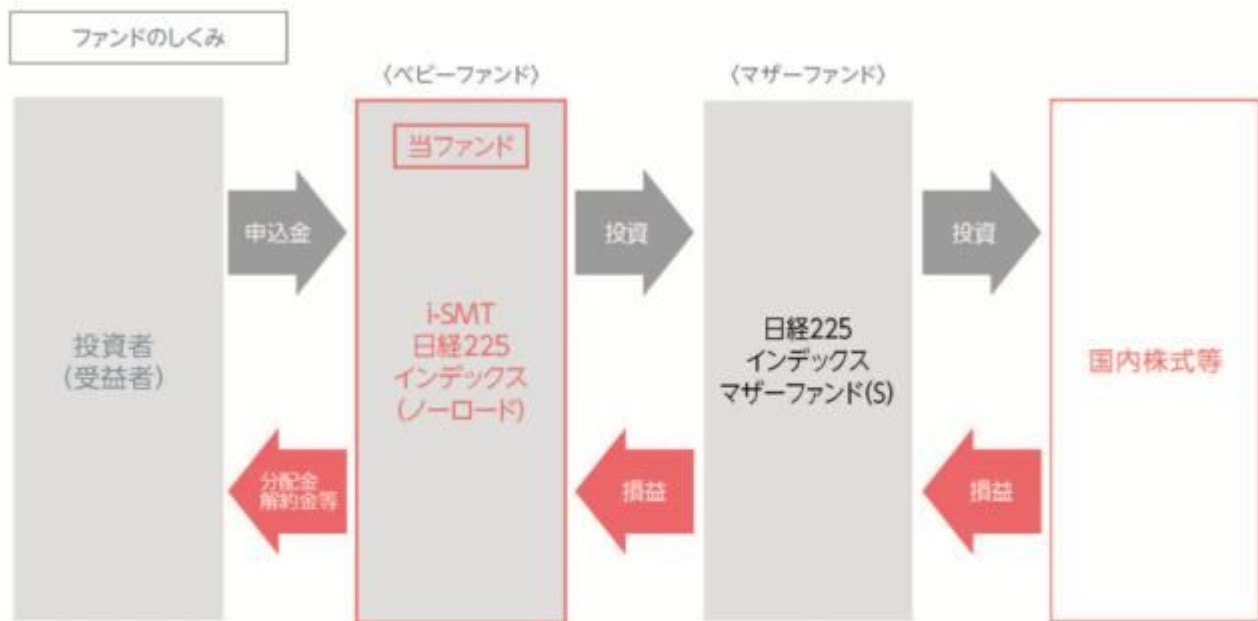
ファンドのしくみ

〈ベビーファンド〉

〈マザーファンド〉

投資者
(受益者)

申込金

分配金
解約金等

当ファンド

i-SMT
日経225
インデックス
(ノーロード)

投資

損益

日経225
インデックス
マザーファンド(S)

投資

損益

国内株式等